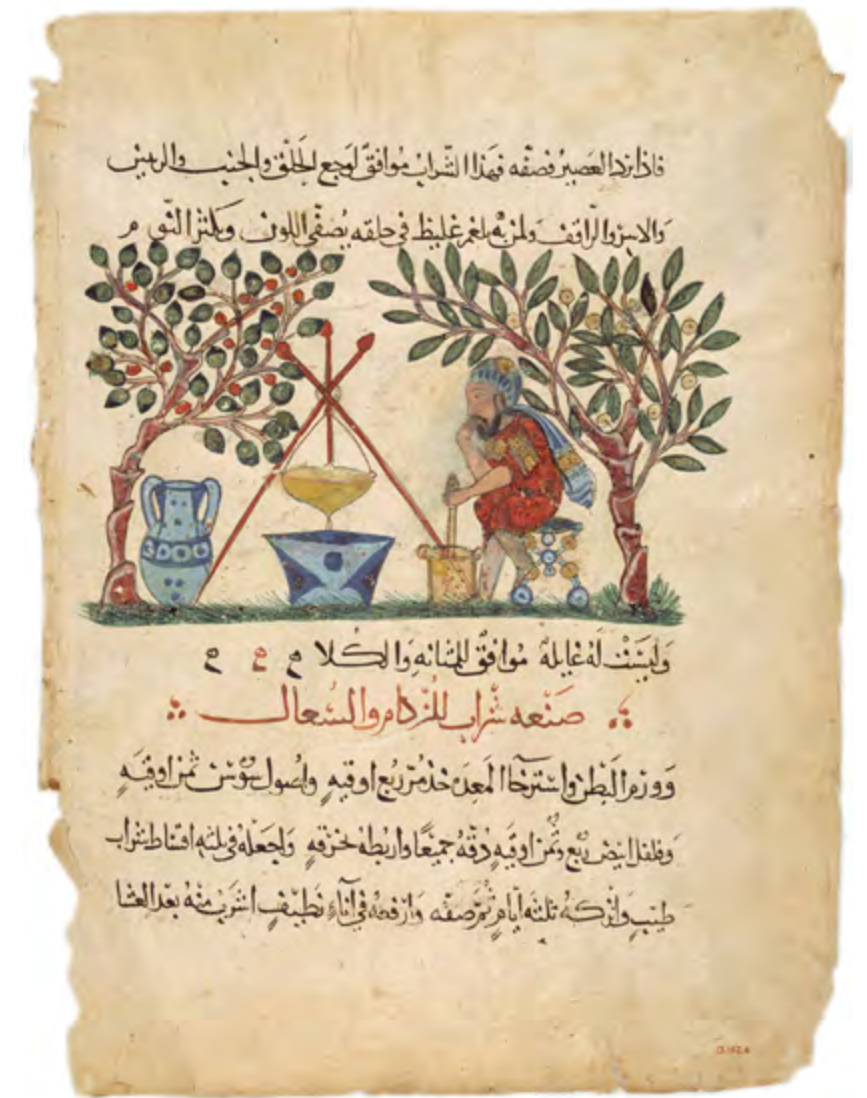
فاذا برد العصير صفيه فهذا الشراب موافق لوجع الحلق والجنب والرئة

والاسن والرائف ولمن به بلغم غليظ في حلقه يصفي اللون ويكثر النوم

وليشرب له غيالة موافق للمثانة والكلا ع ع ع

صنعة شراب للزكام والسعال

وزن البطن واسترخا المعدة خذ مر ربع اوقيه واصول سوسن ثمن اوقيه

وفلفل ابيض ربع ثمن اوقيه دقه جميعا واربطه بخرقه واجعله في ثلثه اقساط شراب

طيب واتركه ثلثه ايام ثم صفه وارفعه في اناء نظيف اشرب منه بعد العشا

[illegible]